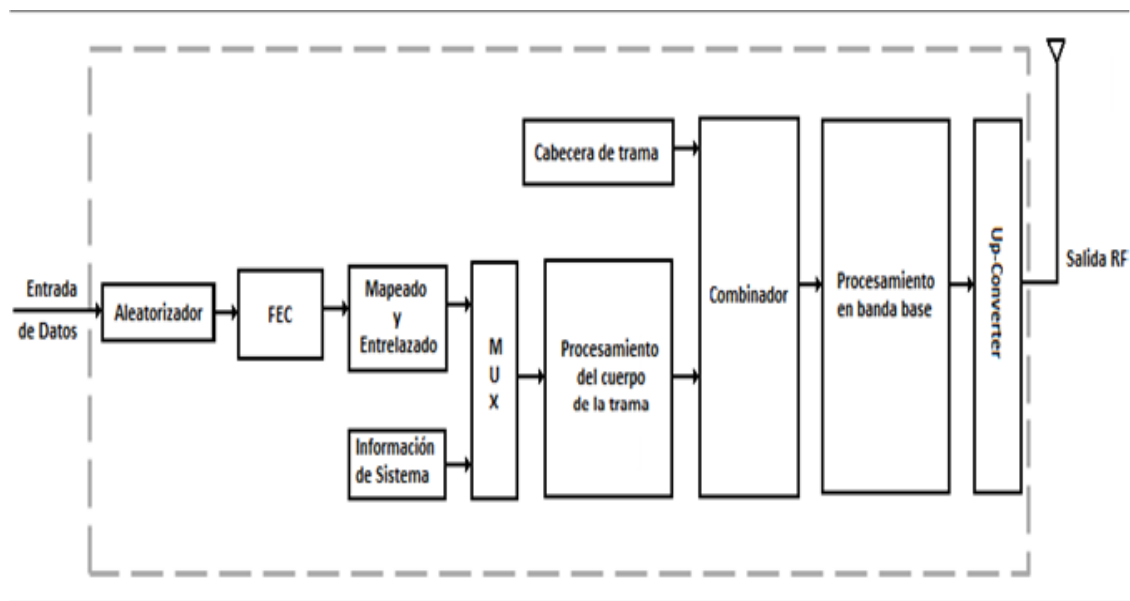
Cabecera de trama

Entrada de Datos

Aleatorizador

FEC

Mapeado y Entrelazado

M U X

Información de Sistema

Procesamiento del cuerpo de la trama

Combinador

Procesamiento en banda base

Up-Converter

Salida RF